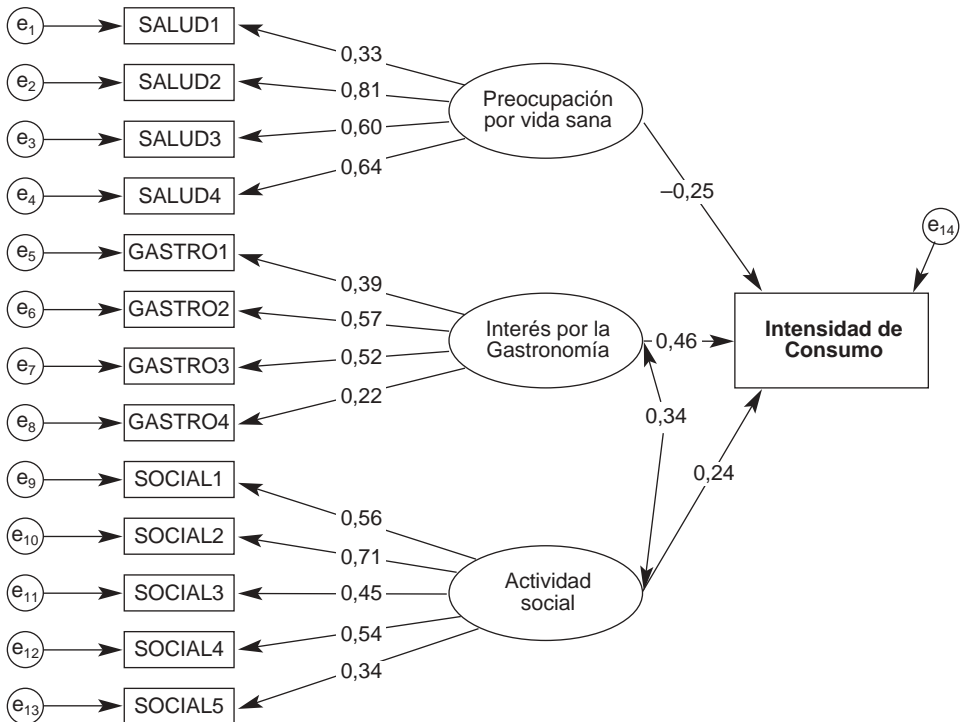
$e_1$ SALUD1 0,33
$e_2$ SALUD2 0,81
$e_3$ SALUD3 0,60
$e_4$ SALUD4 0,64

Preocupación por vida sana

–0,25

$e_{14}$

$e_5$ GASTRO1 0,39
$e_6$ GASTRO2 0,57
$e_7$ GASTRO3 0,52
$e_8$ GASTRO4 0,22

Interés por la Gastronomía

0,46

**Intensidad de Consumo**

0,34

0,24

$e_9$ SOCIAL1 0,56
$e_{10}$ SOCIAL2 0,71
$e_{11}$ SOCIAL3 0,45
$e_{12}$ SOCIAL4 0,54
$e_{13}$ SOCIAL5 0,34

Actividad social